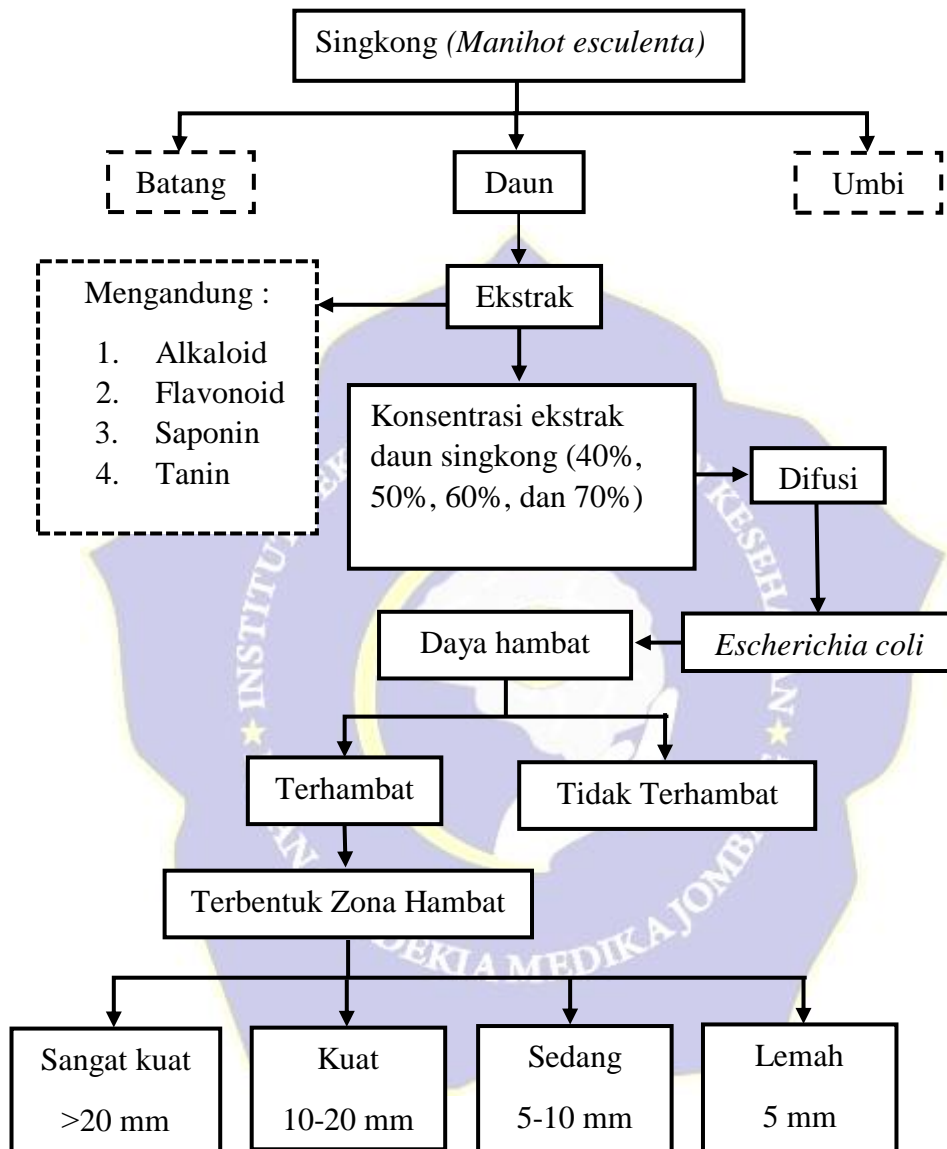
Singkong (Manihot esculenta)

Batang

Daun

Umbi

Mengandung :

1. Alkaloid
2. Flavonoid
3. Saponin
4. Tanin

Ekstrak

Konsentrasi ekstrak daun singkong (40%, 50%, 60%, dan 70%)

Difusi

Escherichia coli

Daya hambat

Terhambat

Tidak Terhambat

Terbentuk Zona Hambat

Sangat kuat >20 mm

Kuat 10-20 mm

Sedang 5-10 mm

Lemah 5 mm

INSTITUT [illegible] KESEHATAN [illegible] INSAN CENDEKIA MEDIKA JOMBANG